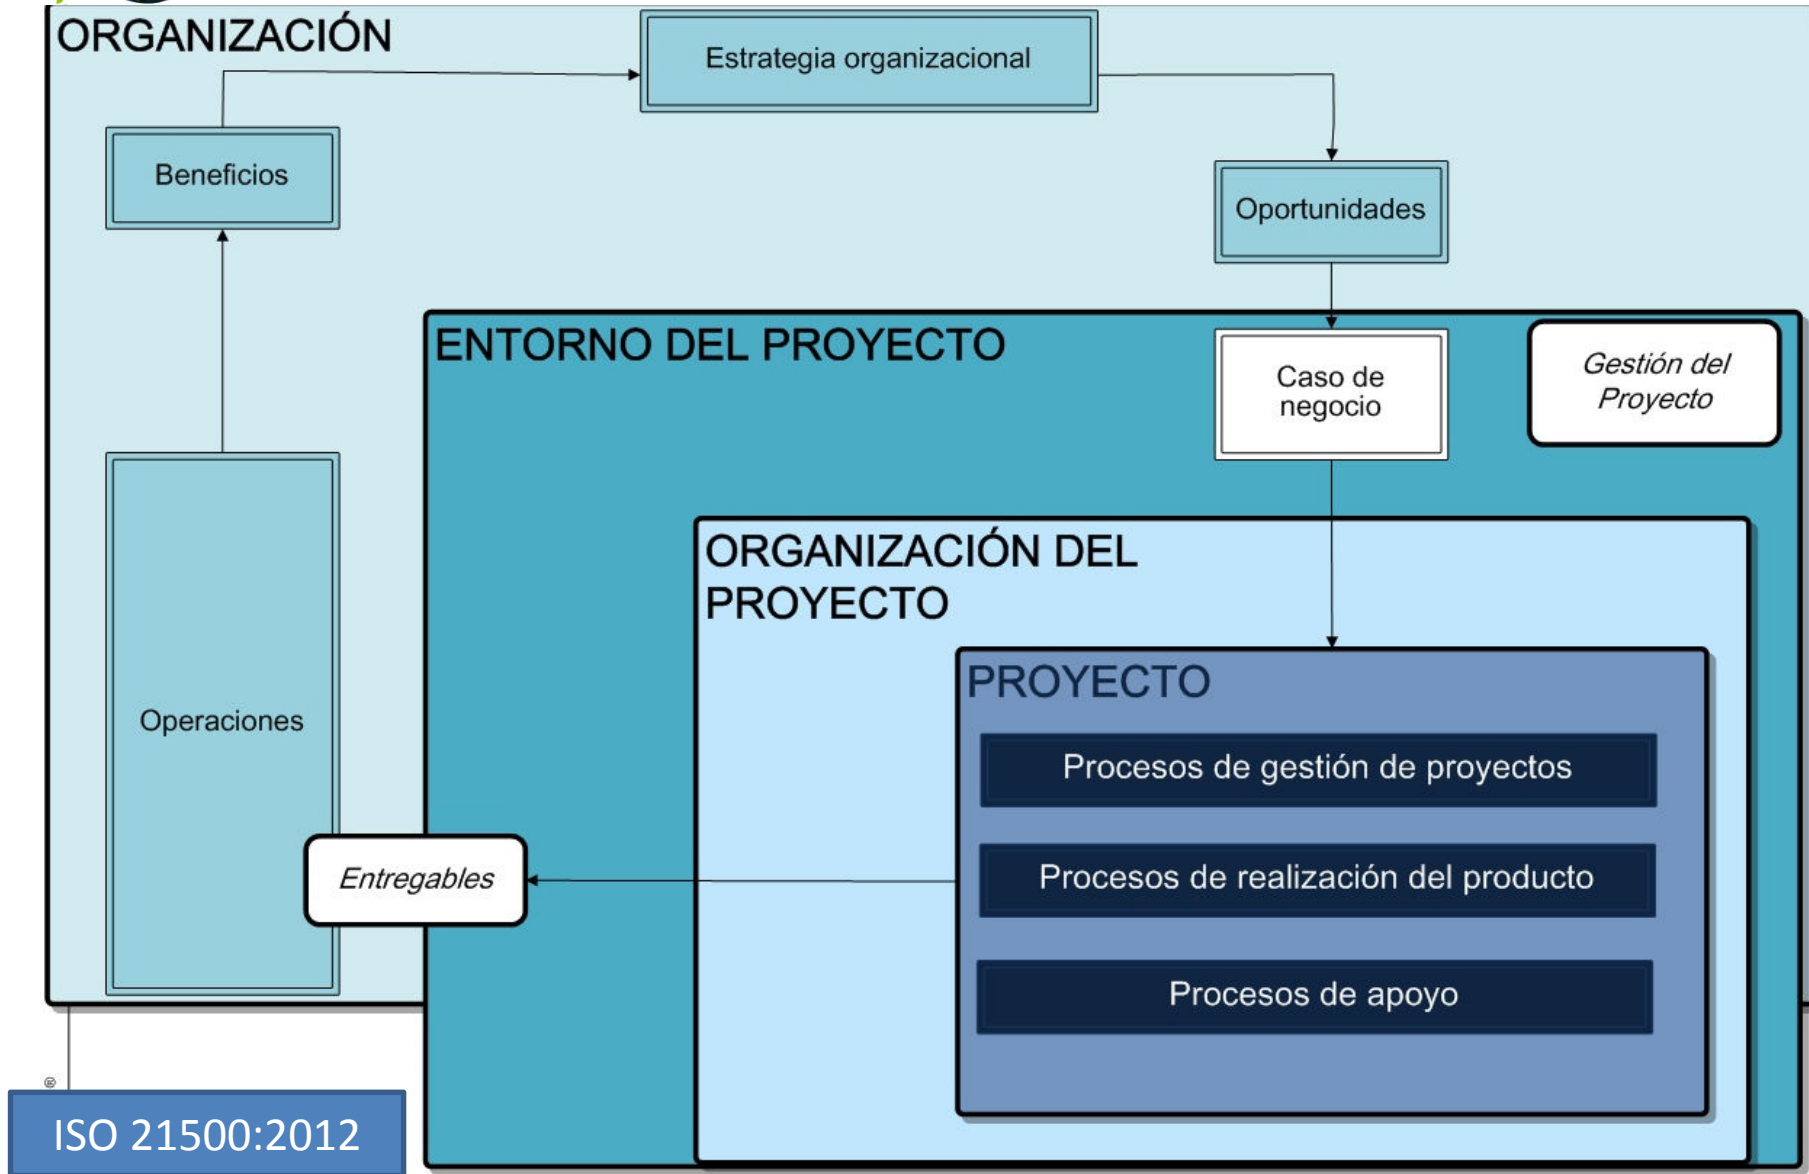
ORGANIZACIÓN

Estrategia organizacional

Beneficios

Oportunidades

ENTORNO DEL PROYECTO

Caso de negocio

Gestión del Proyecto

ORGANIZACIÓN DEL PROYECTO

PROYECTO

Procesos de gestión de proyectos

Procesos de realización del producto

Procesos de apoyo

Operaciones

Entregables

ISO 21500:2012